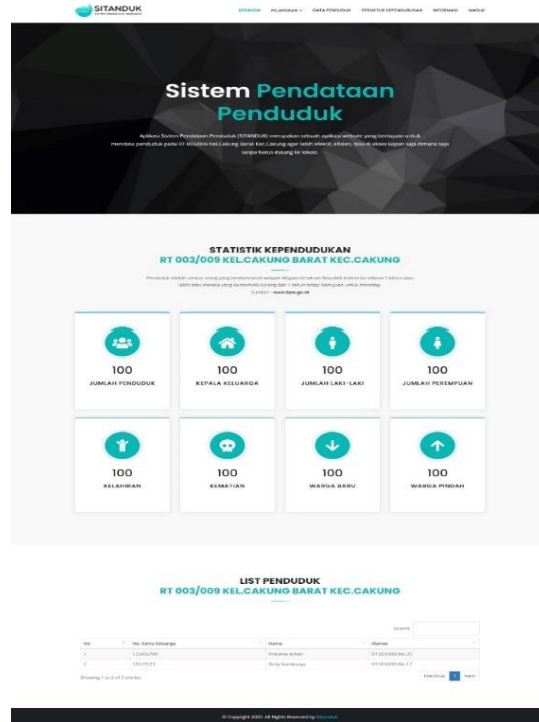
SITANDUK

BERANDA PELAPORAN DATA PENDUDUK STRUKTUR KEPENGURUSAN INFORMASI MASUK

Sistem Pendataan Penduduk

Aplikasi Sistem Pendataan Penduduk (SITANDUK) merupakan sebuah aplikasi website yang berfungsi untuk mendata penduduk pada RT 003/009 Kel.Cakung Barat Kec.Cakung agar lebih efektif, efisien, bisa di akses kapan saja dimana saja tanpa harus datang ke lokasi.

STATISTIK KEPENDUDUKAN
RT 003/009 KEL.CAKUNG BARAT KEC.CAKUNG

Penduduk adalah semua orang yang berdomisili di wilayah Negara Kesatuan Republik Indonesia selama 1 tahun atau lebih atau mereka yang berdomisili kurang dari 1 tahun tetapi bertujuan untuk menetap. Sumber : www.bps.go.id

100
JUMLAH PENDUDUK

100
KEPALA KELUARGA

100
JUMLAH LAKI-LAKI

100
JUMLAH PEREMPUAN

100
KELAHIRAN

100
KEMATIAN

100
WARGA BARU

100
WARGA PINDAH

LIST PENDUDUK
RT 003/009 KEL.CAKUNG BARAT KEC.CAKUNG

Search:

| No | No. Kartu Keluarga | Nama | Alamat |
|---|---|---|---|
| 1 | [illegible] | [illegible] | RT 003/009 No.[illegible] |
| 2 | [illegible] | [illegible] | RT 003/009 No.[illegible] |

Showing 1 to 2 of 2 entries

Previous 1 Next

© Copyright 2021. All Rights Reserved by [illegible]